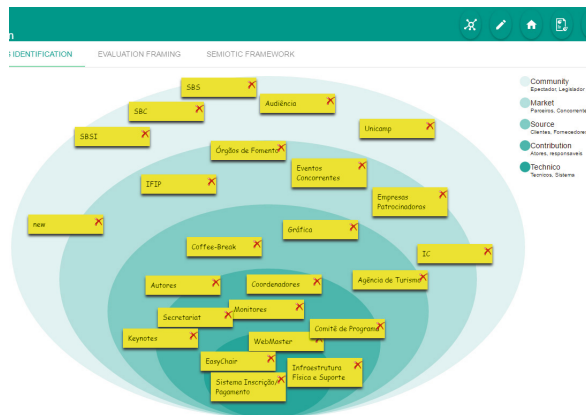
n

S IDENTIFICATION EVALUATION FRAMING SEMIOTIC FRAMEWORK

SBS
SBC
Audiência
SBSI
Unicamp
Órgãos de Fomento
Eventos Concorrentes
IFIP
Empresas Patrocinadoras
new
Gráfica
Coffee-Break
IC
Agência de Turismo
Autores
Coordenadores
Monitores
Secretariat
Comitê de Programa
Keynotes
WebMaster
EasyChair
Infraestrutura Física e Suporte
Sistema Inscrição/ Pagamento

Community
Espectador, Legislador
Market
Parceiros, Concorrente
Source
Clientes, Fornecedores
Contribution
Atores, responsaveis
Technico
Tecnicos, Sistema